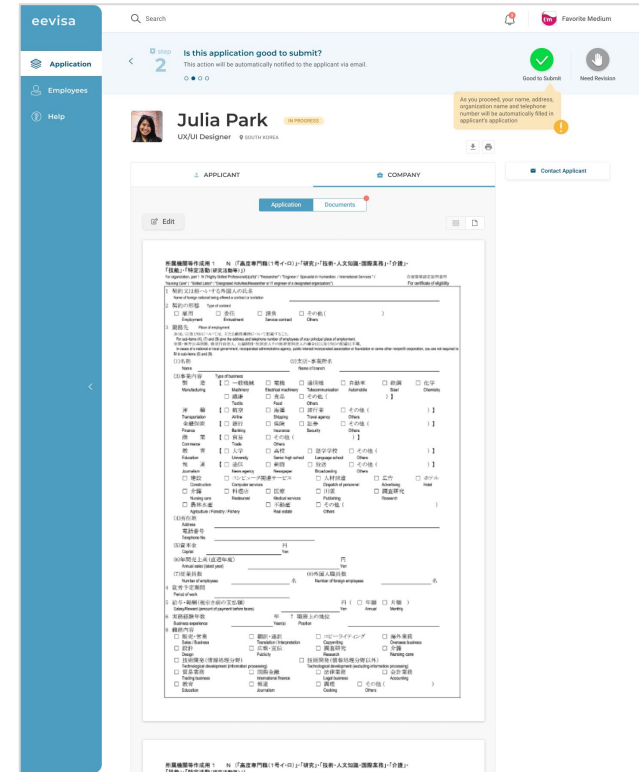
eevisa

Search

Favorite Medium

Application
Employees
Help

step 2

Is this application good to submit?
This action will be automatically notified to the applicant via email.

Good to Submit
Need Revision

As you proceed, your name, address, organization name and telephone number will be automatically filled in applicant's application

Julia Park
IN PROGRESS
UX/UI Designer SOUTH KOREA

APPLICANT
COMPANY
Contact Applicant

Application
Documents

Edit

所属機関等作成用 1 N (「高度専門職(1号イ・ロ)」・「研究」・「技術・人文知識・国際業務」・「介護」・「技能」・「特定活動(研究活動等)」)
For organization, part 1 N ("Highly Skilled Professional(i)(a)/(b)" / "Researcher" / "Engineer / Specialist in Humanities / International Services" / "Nursing Care" / "Skilled Labor" / "Designated Activities(Researcher or IT engineer of a designated organization)")
在留期間更新許可申請用
For certificate of eligibility

1 契約又は招へいする外国人の氏名
Name of foreign national being offered a contract or invitation
2 契約の形態 Type of contract
□ 雇用 Employment □ 委任 Entrustment □ 請負 Service contract □ その他( ) Others
3 勤務先 Place of employment
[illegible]
(1)名称 Name
(2)支店・事業所名 Name of branch
(3)事業内容 Type of business
製造 Manufacturing 【□ 一般機械 Machinery □ 電機 Electrical machinery □ 通信機 Telecommunication □ 自動車 Automobile □ 鉄鋼 Steel □ 化学 Chemistry
□ 繊維 Textile □ 食品 Food □ その他( )】 Others
運輸 Transportation 【□ 航空 Airline □ 海運 Shipping □ 旅行業 Travel agency □ その他( )】
金融保険 Finance 【□ 銀行 Banking □ 保険 Insurance □ 証券 Security □ その他( )】
商業 Commerce 【□ 貿易 Trade □ その他( )】
教育 Education 【□ 大学 University □ 高校 Senior high school □ 語学学校 Language school □ その他( )】
報道 Journalism 【□ 通信 News agency □ 新聞 Newspaper □ 放送 Broadcasting □ その他( )】
□ 建設 Construction □ コンピュータ関連サービス Computer services □ 人材派遣 Dispatch of personnel □ 広告 Advertising □ ホテル Hotel
□ 介護 Nursing care □ 料理店 Restaurant □ 医療 Medical services □ 出版 Publishing □ 調査研究 Research
□ 農林水産 Agriculture / Forestry / Fishery □ 不動産 Real estate □ その他( ) Others
(4)所在地 Address
電話番号 Telephone No.
(5)資本金 Capital 円 Yen
(6)年間売上高(直近年度) Annual sales (latest year) 円 Yen
(7)従業員数 Number of employees 名 (8)外国人職員数 Number of foreign employees 名
4 就労予定期間 Period of work
5 給与・報酬(税引き前の支払額) Salary/Reward (amount of payment before taxes) 円 ( □ 年額 Annual □ 月額 Monthly )
6 実務経験年数 Business experience 年 Year(s) 7 職務上の地位 Position
8 職務内容 Type of work
□ 販売・営業 Sales / Business □ 翻訳・通訳 Translation / Interpretation □ コピーライティング Copywriting □ 海外業務 Overseas business
□ 設計 Design □ 広報・宣伝 Publicity □ 調査研究 Research □ 介護 Nursing care
□ 技術開発(情報処理分野) Technological development (information processing) □ 技術開発(情報処理分野以外) Technological development (excluding information processing)
□ 貿易業務 Trading business □ 国際金融 International finance □ 法律業務 Legal business □ 会計業務 Accounting
□ 教育 Education □ 報道 Journalism □ 調理 Cooking □ その他( ) Others

所属機関等作成用 1 N (「高度専門職(1号イ・ロ)」・「研究」・「技術・人文知識・国際業務」・「介護」・